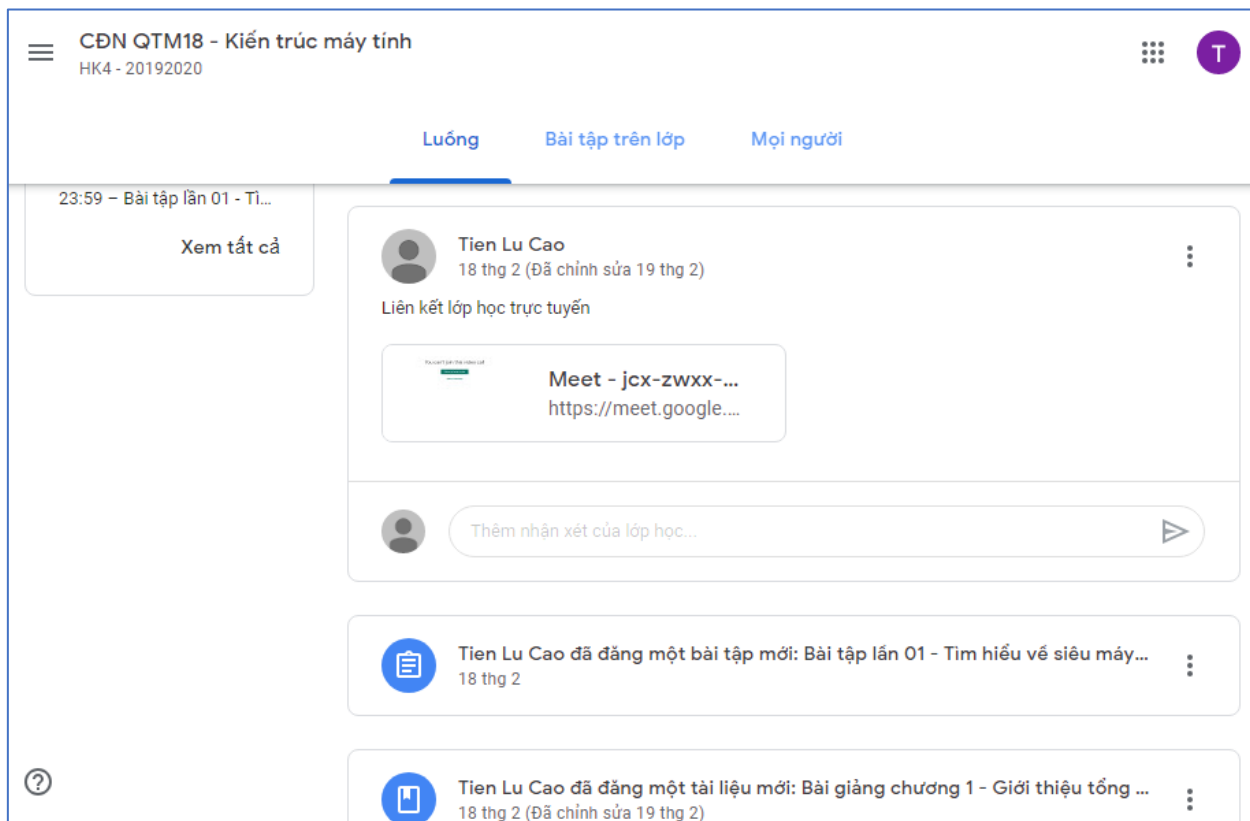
CĐN QTM18 - Kiến trúc máy tính
HK4 - 20192020

T

Luồng
Bài tập trên lớp
Mọi người

23:59 – Bài tập lần 01 - Tì...

Xem tất cả

Tien Lu Cao
18 thg 2 (Đã chỉnh sửa 19 thg 2)

Liên kết lớp học trực tuyến

Meet - jcx-zwxx-...
https://meet.google....

Thêm nhận xét của lớp học...

Tien Lu Cao đã đăng một bài tập mới: Bài tập lần 01 - Tìm hiểu về siêu máy...
18 thg 2

Tien Lu Cao đã đăng một tài liệu mới: Bài giảng chương 1 - Giới thiệu tổng ...
18 thg 2 (Đã chỉnh sửa 19 thg 2)